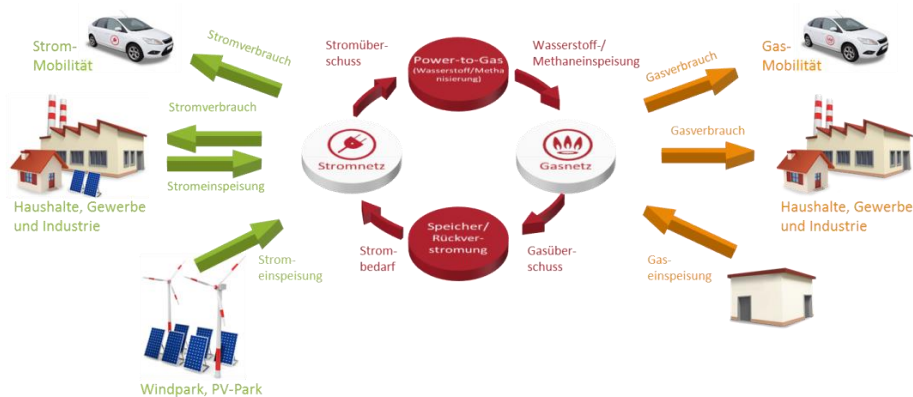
Strom-Mobilität

Stromverbrauch

Stromüberschuss

Power-to-Gas (Wasserstoff/Methanisierung)

Wasserstoff-/ Methaneinspeisung

Gasverbrauch

Gas-Mobilität

Stromverbrauch

Stromeinspeisung

Stromnetz

Gasnetz

Gasverbrauch

Haushalte, Gewerbe und Industrie

Haushalte, Gewerbe und Industrie

Strombedarf

Speicher/ Rückverstromung

Gasüberschuss

Strom-einspeisung

Gas-einspeisung

Windpark, PV-Park